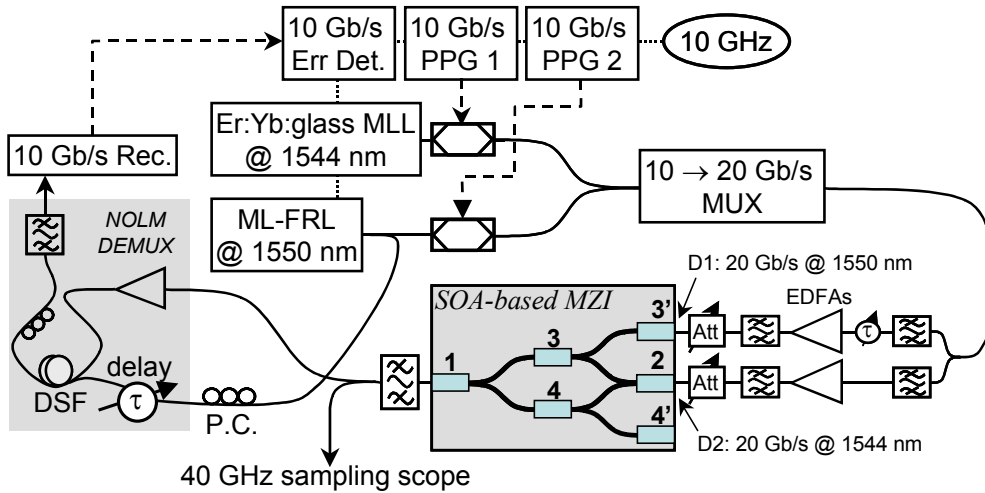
10 Gb/s Err Det.
10 Gb/s PPG 1
10 Gb/s PPG 2
10 GHz
Er:Yb:glass MLL @ 1544 nm
10 Gb/s Rec.
10 $\rightarrow$ 20 Gb/s MUX
ML-FRL @ 1550 nm
NOLM DEMUX
D1: 20 Gb/s @ 1550 nm
SOA-based MZI
EDFAs
3'
3
1
2
4
4'
Att
Att
$\tau$
delay
$\tau$
DSF
P.C.
D2: 20 Gb/s @ 1544 nm
40 GHz sampling scope